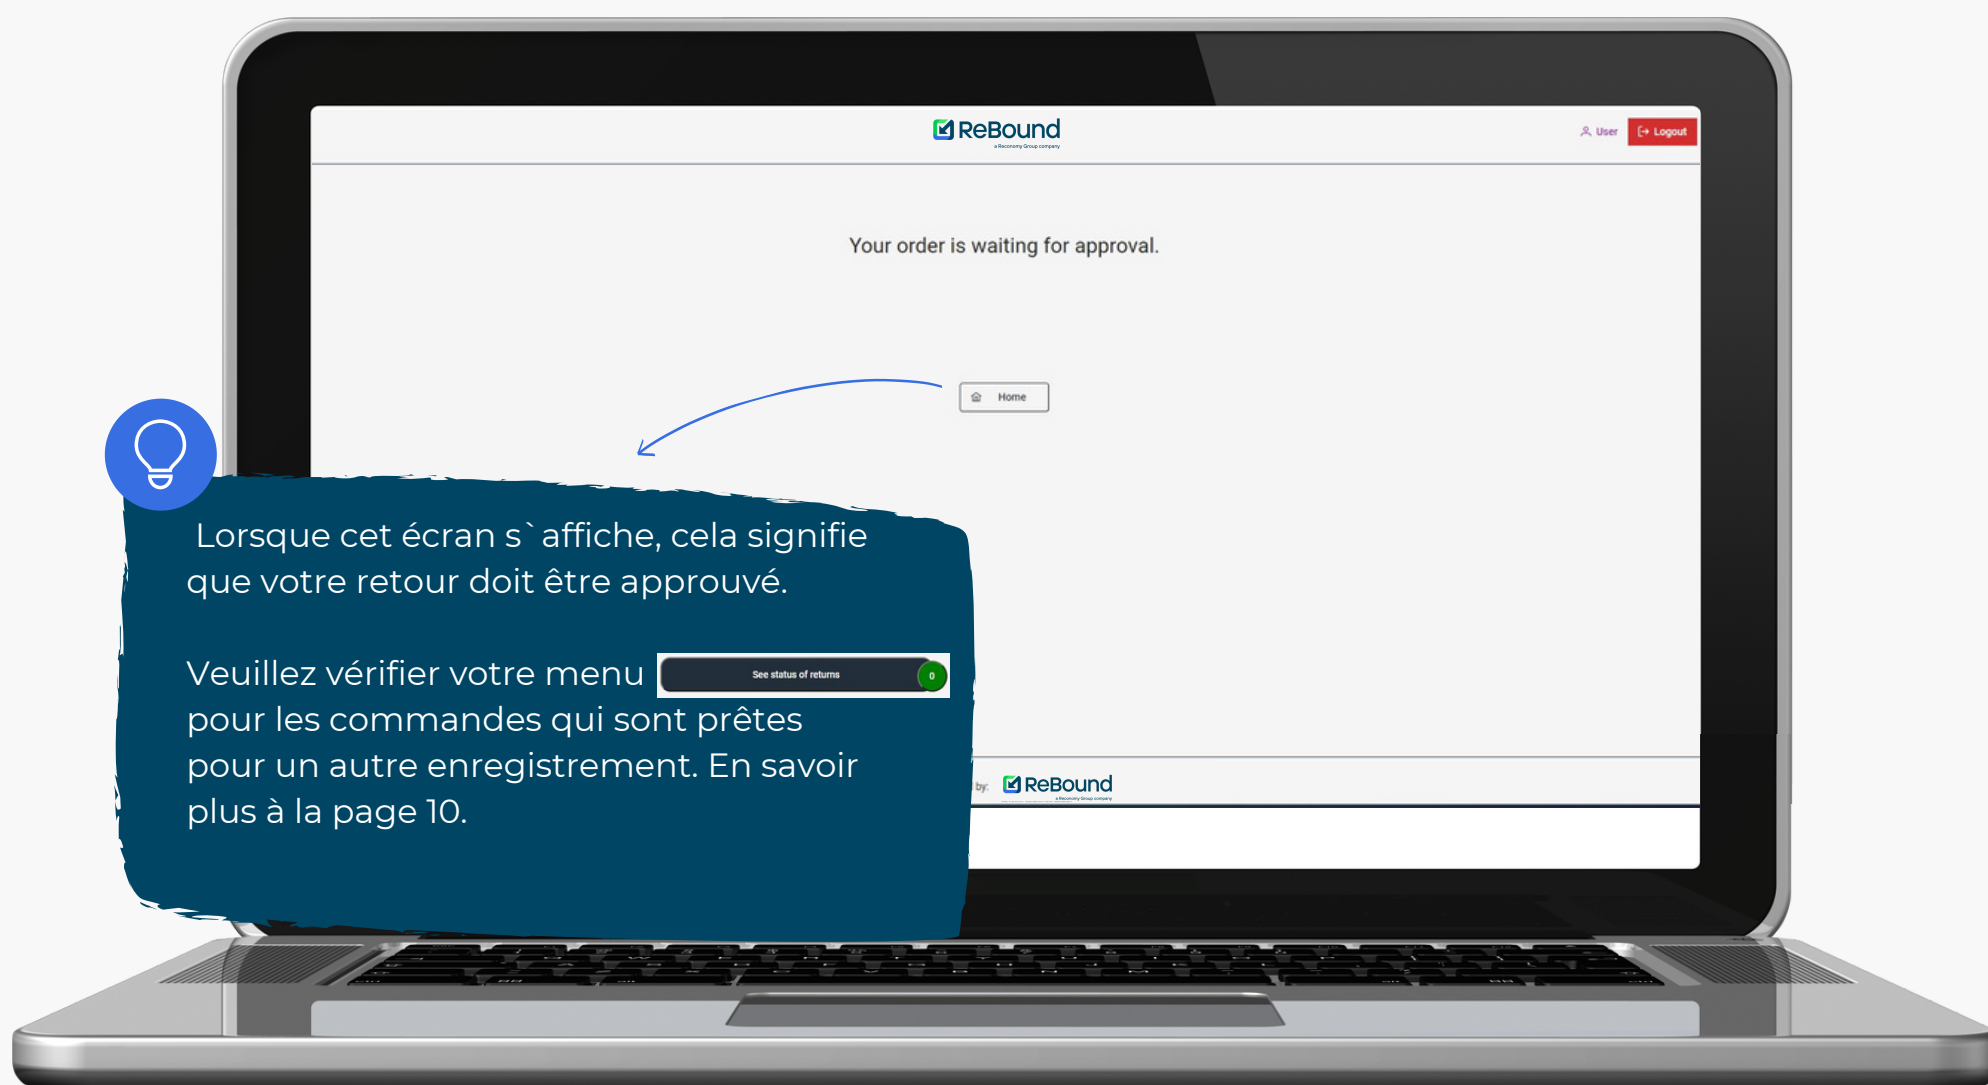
ReBound
a Reconomy Group company

User Logout

Your order is waiting for approval.

Home

Lorsque cet écran s`affiche, cela signifie que votre retour doit être approuvé.

Veuillez vérifier votre menu See status of returns 0 pour les commandes qui sont prêtes pour un autre enregistrement. En savoir plus à la page 10.

by: ReBound
a Reconomy Group company